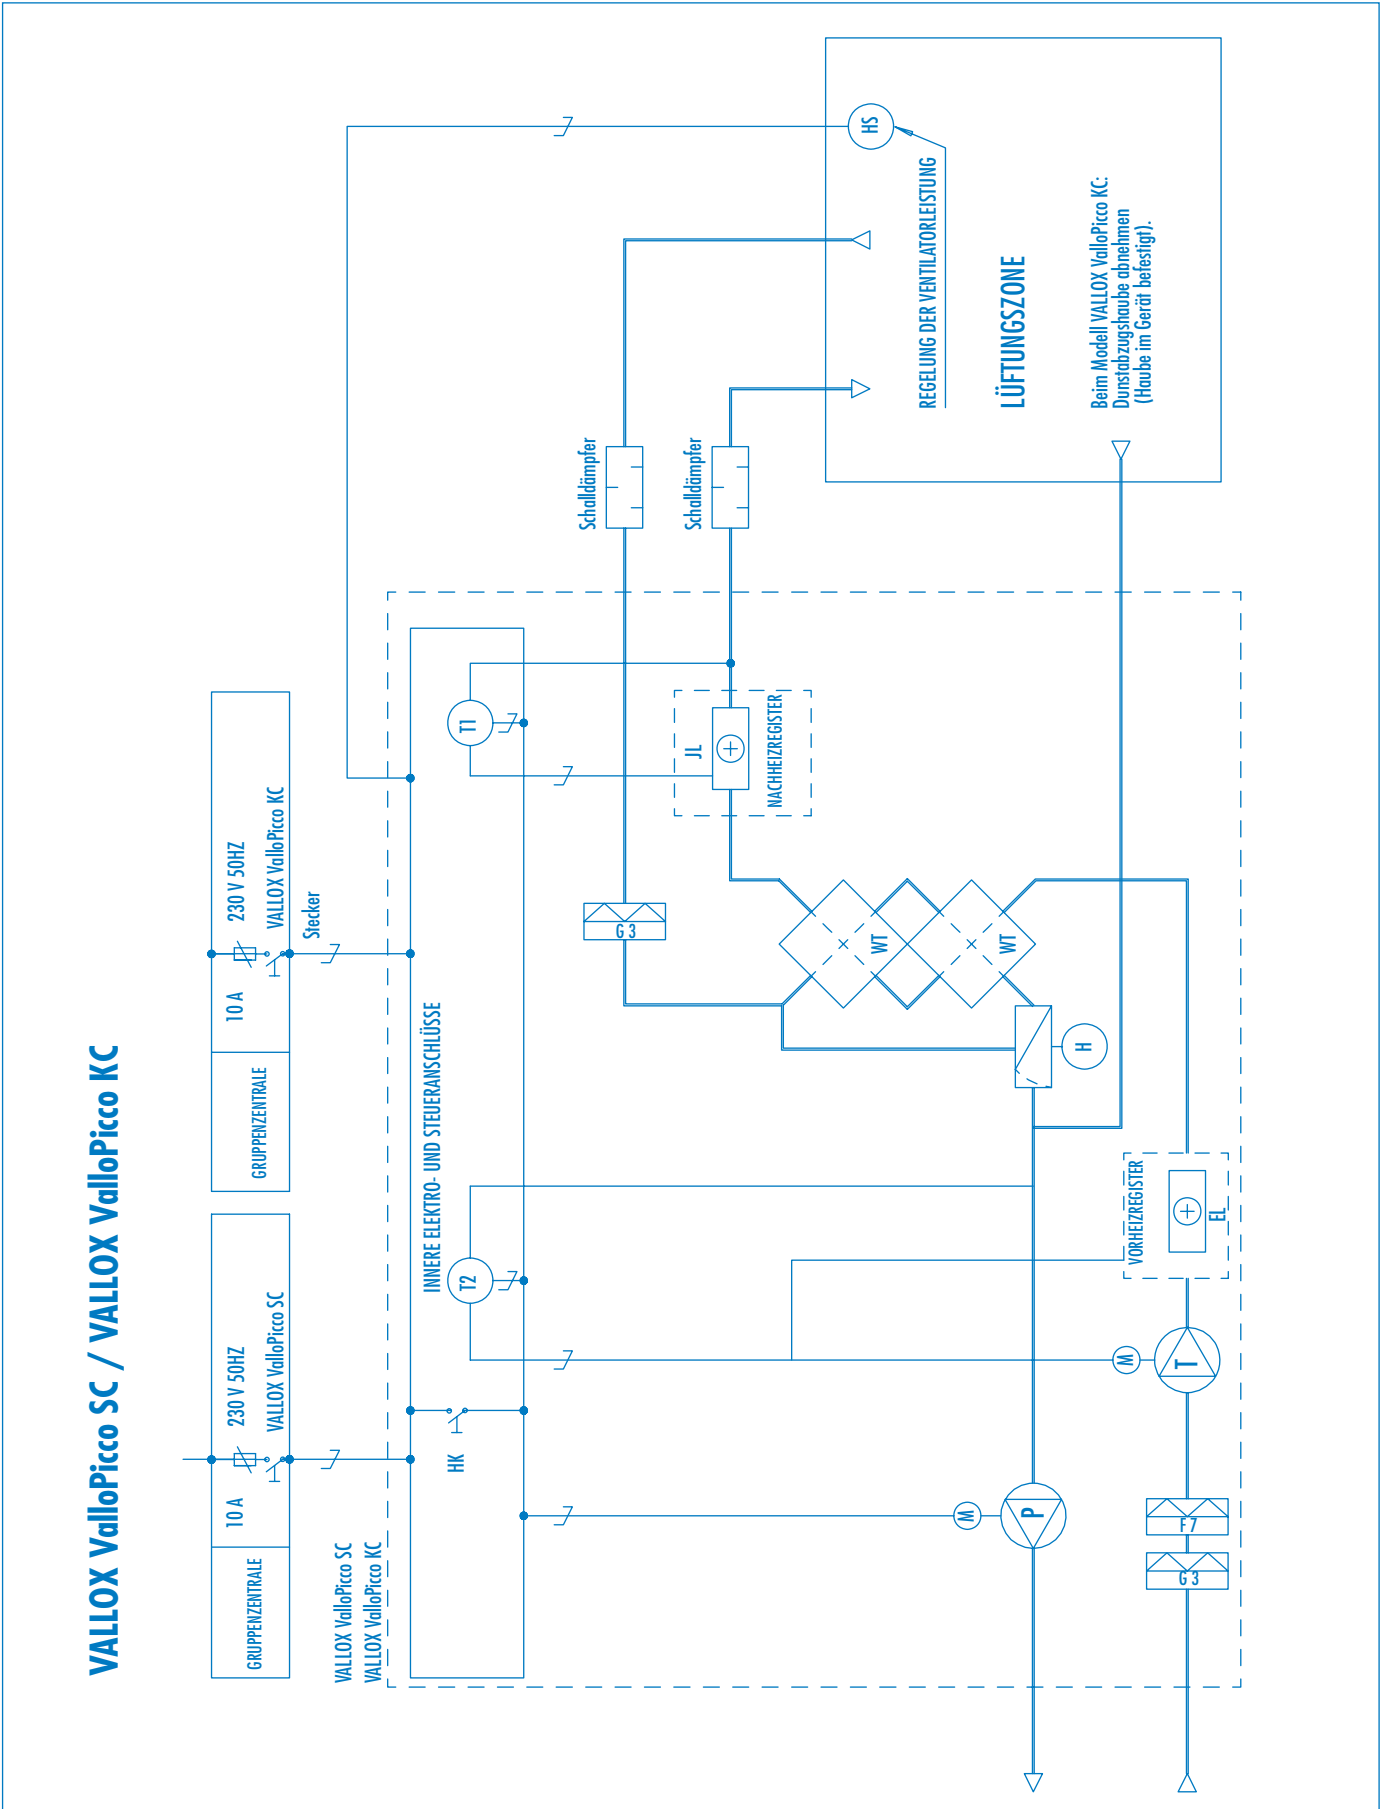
VALLOX ValloPicco SC / VALLOX ValloPicco KC

GRUPPENZENTRALE

10 A

230 V 50HZ

VALLOX ValloPicco SC

GRUPPENZENTRALE

10 A

230 V 50HZ

VALLOX ValloPicco KC

Stecker

VALLOX ValloPicco SC
VALLOX ValloPicco KC

HK

INNERE ELEKTRO- UND STEUERANSCHLÜSSE

T1

T2

JL

NACHHEIZREGISTER

Schalldämpfer

Schalldämpfer

G 3

WT

WT

H

VORHEIZREGISTER

EL

M

T

M

P

F 7

G 3

HS

REGELUNG DER VENTILATORLEISTUNG

LÜFTUNGSZONE

Beim Modell VALLOX ValloPicco KC: Dunstabzugshaube abnehmen (Haube im Gerät befestigt).